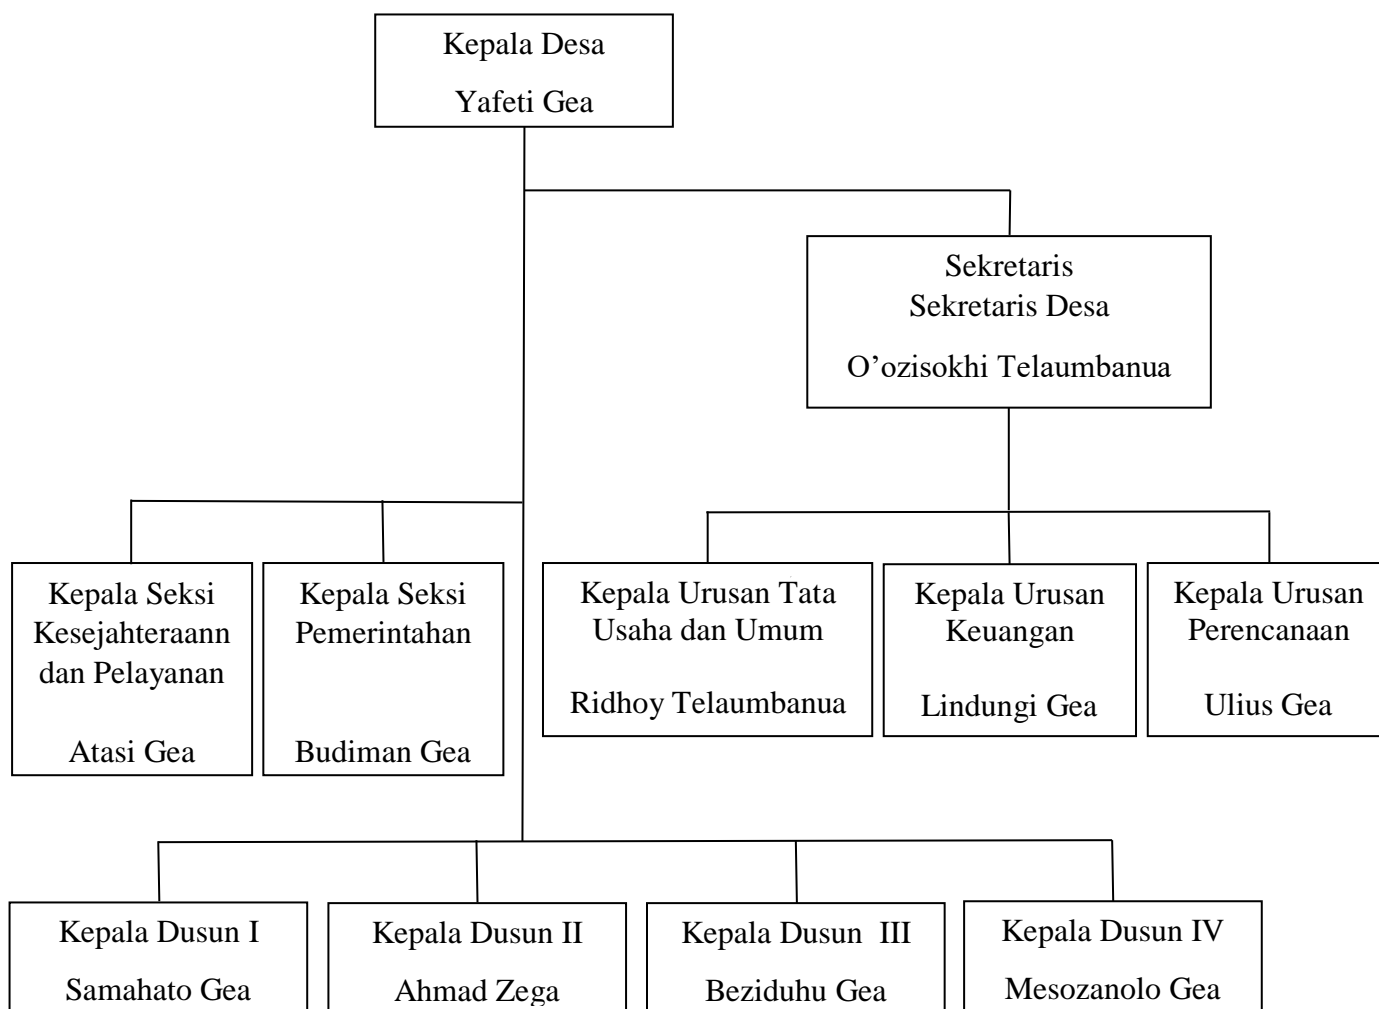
Kepala Desa

Yafeti Gea

Sekretaris
Sekretaris Desa

O’ozisokhi Telaumbanua

Kepala Seksi Kesejahteraann dan Pelayanan

Atasi Gea

Kepala Seksi Pemerintahan

Budiman Gea

Kepala Urusan Tata Usaha dan Umum

Ridhoy Telaumbanua

Kepala Urusan Keuangan

Lindungi Gea

Kepala Urusan Perencanaan

Ulius Gea

Kepala Dusun I

Samahato Gea

Kepala Dusun II

Ahmad Zega

Kepala Dusun III

Beziduhu Gea

Kepala Dusun IV

Mesozanolo Gea